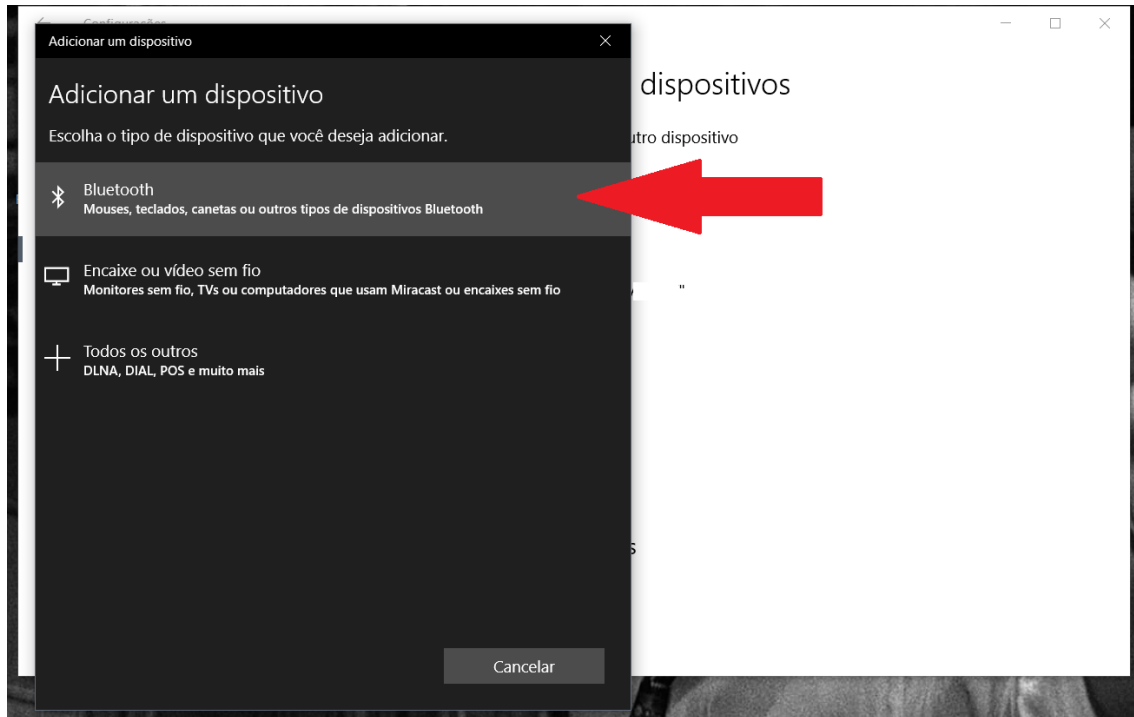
Configurações

Adicionar um dispositivo

Adicionar um dispositivo

Escolha o tipo de dispositivo que você deseja adicionar.

Bluetooth
Mouses, teclados, canetas ou outros tipos de dispositivos Bluetooth

Encaixe ou vídeo sem fio
Monitores sem fio, TVs ou computadores que usam Miracast ou encaixes sem fio

Todos os outros
DLNA, DIAL, POS e muito mais

Cancelar

dispositivos

utro dispositivo

"

s